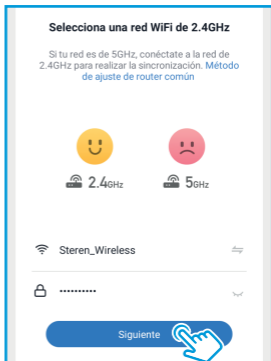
Selecciona una red WiFi de 2.4GHz

Si tu red es de 5GHz, conéctate a la red de 2.4GHz para realizar la sincronización. Método de ajuste de router común

2.4GHz

5GHz

Steren_Wireless

••••••••••

Siguiente